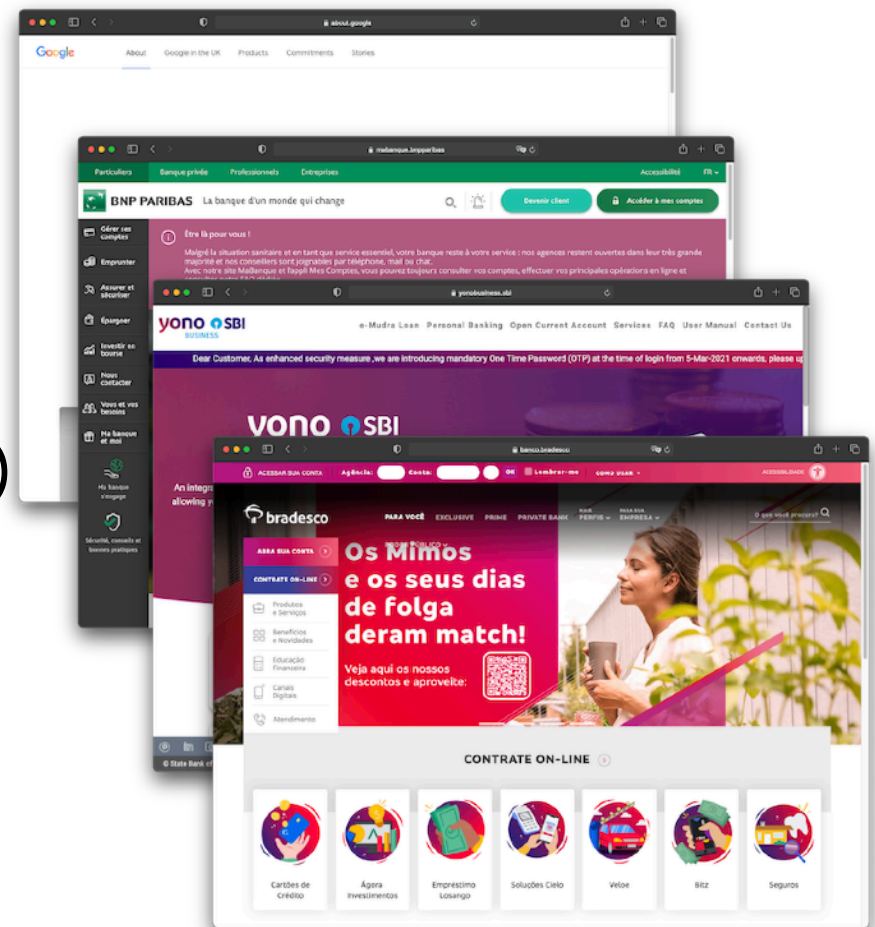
about.google

Google About Google in the UK Products Commitments Stories

mabanque.bnpparibas

Particuliers Banque privée Professionnels Entreprises Accessibilité FR

BNP PARIBAS La banque d'un monde qui change

Devenir client Accéder à mes comptes

Gérer ses comptes

Emprunter

Assurer et sécuriser

Épargner

Investir en bourse

Nous contacter

Vous et vos besoins

Ma banque et moi

Ma banque s'engage

Sécurité, conseils et bonnes pratiques

Être là pour vous !

Malgré la situation sanitaire et en tant que service essentiel, votre banque reste à votre service : nos agences restent ouvertes dans leur très grande majorité et nos conseillers sont joignables par téléphone, mail ou chat.

Avec notre site MaBanque et l'appli Mes Comptes, vous pouvez toujours consulter vos comptes, effectuer vos principales opérations en ligne et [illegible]

yonobusiness.sbi

yono SBI BUSINESS

e-Mudra Loan Personal Banking Open Current Account Services FAQ User Manual Contact Us

Dear Customer, As enhanced security measure ,we are introducing mandatory One Time Password (OTP) at the time of login from 5-Mar-2021 onwards, please u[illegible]

yono SBI

An integ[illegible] allowing y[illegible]

© State Bank of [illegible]

banco.bradesco

ACESSAR SUA CONTA Agência: Conta: OK Lembrar-me COMO USAR ACESSIBILIDADE

bradesco PARA VOCÊ EXCLUSIVE PRIME PRIVATE BANK MAIS PERFIS PARA SUA EMPRESA O que você procura?

ABRA SUA CONTA

CONTRATE ON-LINE

Produtos e Serviços

Benefícios e Novidades

Educação Financeira

Canais Digitais

Atendimento

Os Mimos e os seus dias de folga deram match!

Veja aqui os nossos descontos e aproveite:

CONTRATE ON-LINE

Cartões de Crédito

Ágora Investimentos

Empréstimo Losango

Soluções Cielo

Veloe

Bitz

Seguros